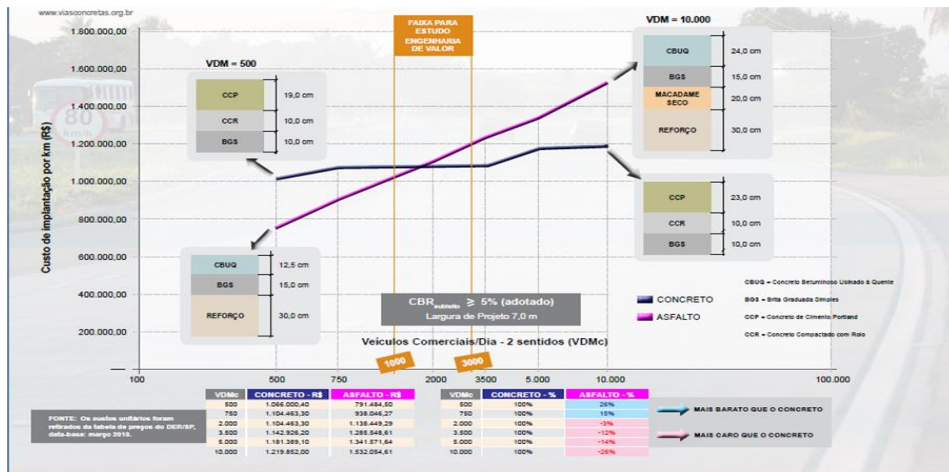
www.viasconcretas.org.br

FAIXA PARA ESTUDO ENGENHARIA DE VALOR

VDM = 10.000

1.800.000,00
1.600.000,00
1.400.000,00
1.200.000,00
1.000.000,00
800.000,00
600.000,00
400.000,00
200.000,00

Custo de implantação por km (R$)

VDM = 500

CCP 19,0 cm
CCR 10,0 cm
BGS 10,0 cm

CBUQ 24,0 cm
BGS 15,0 cm
MACADAME SECO 20,0 cm
REFORÇO 30,0 cm

CCP 23,0 cm
CCR 10,0 cm
BGS 10,0 cm

CBUQ 12,5 cm
BGS 15,0 cm
REFORÇO 30,0 cm

CBUQ = Concreto Betuminoso Usinado à Quente
BGS = Brita Graduada Simples
CCP = Concreto de Cimento Portland
CCR = Concreto Compactado com Rolo

CBR$_{subleito}$ ≥ 5% (adotado)
Largura de Projeto 7,0 m

CONCRETO
ASFALTO

Veículos Comerciais/Dia - 2 sentidos (VDMc)

100 500 750 1000 2000 3000 3500 5.000 10.000 100.000

FONTE: Os custos unitários foram retirados da tabela de preços do DER/SP, data-base: março 2013.

| VDMc | CONCRETO - R$ | ASFALTO - R$ |
|---|---|---|
| 500 | 1.066.000,40 | 791.484,50 |
| 750 | 1.104.463,30 | 938.045,27 |
| 2.000 | 1.104.463,30 | 1.138.449,29 |
| 3.500 | 1.142.926,20 | 1.285.548,61 |
| 5.000 | 1.181.389,10 | 1.341.571,64 |
| 10.000 | 1.219.852,00 | 1.532.054,61 |

| VDMc | CONCRETO - % | ASFALTO - % |
|---|---|---|
| 500 | 100% | 26% |
| 750 | 100% | 15% |
| 2.000 | 100% | -3% |
| 3.500 | 100% | -12% |
| 5.000 | 100% | -14% |
| 10.000 | 100% | -26% |

MAIS BARATO QUE O CONCRETO
MAIS CARO QUE O CONCRETO